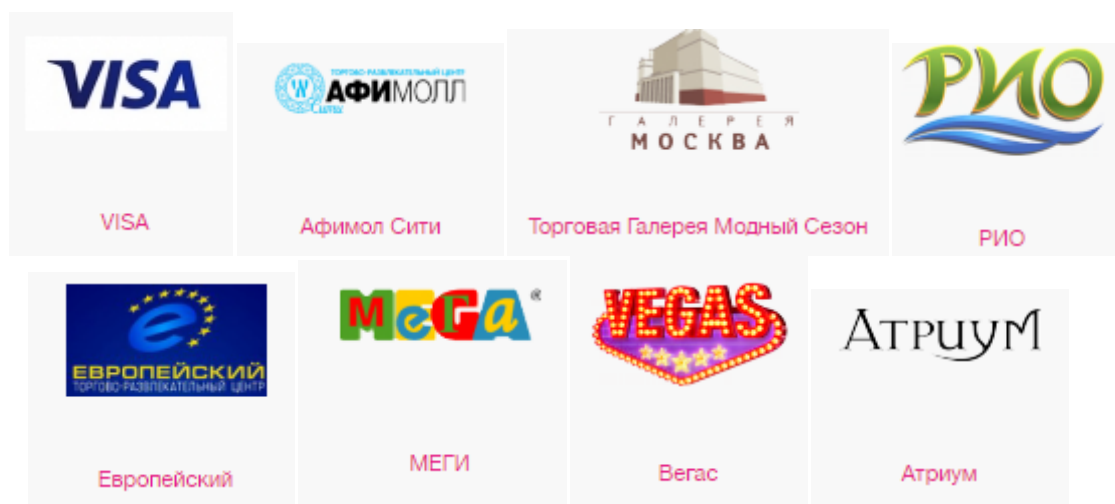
VISA

VISA

ТОРГОВО-РАЗВЛЕКАТЕЛЬНЫЙ ЦЕНТР
АФИМОЛЛ
Сити

Афимол Сити

ГАЛЕРЕЯ
МОСКВА

Торговая Галерея Модный Сезон

РИО

РИО

ЕВРОПЕЙСКИЙ
ТОРГОВО-РАЗВЛЕКАТЕЛЬНЫЙ ЦЕНТР

Европейский

MeGa®

МЕГИ

VEGAS

Вегас

Атриум

Атриум